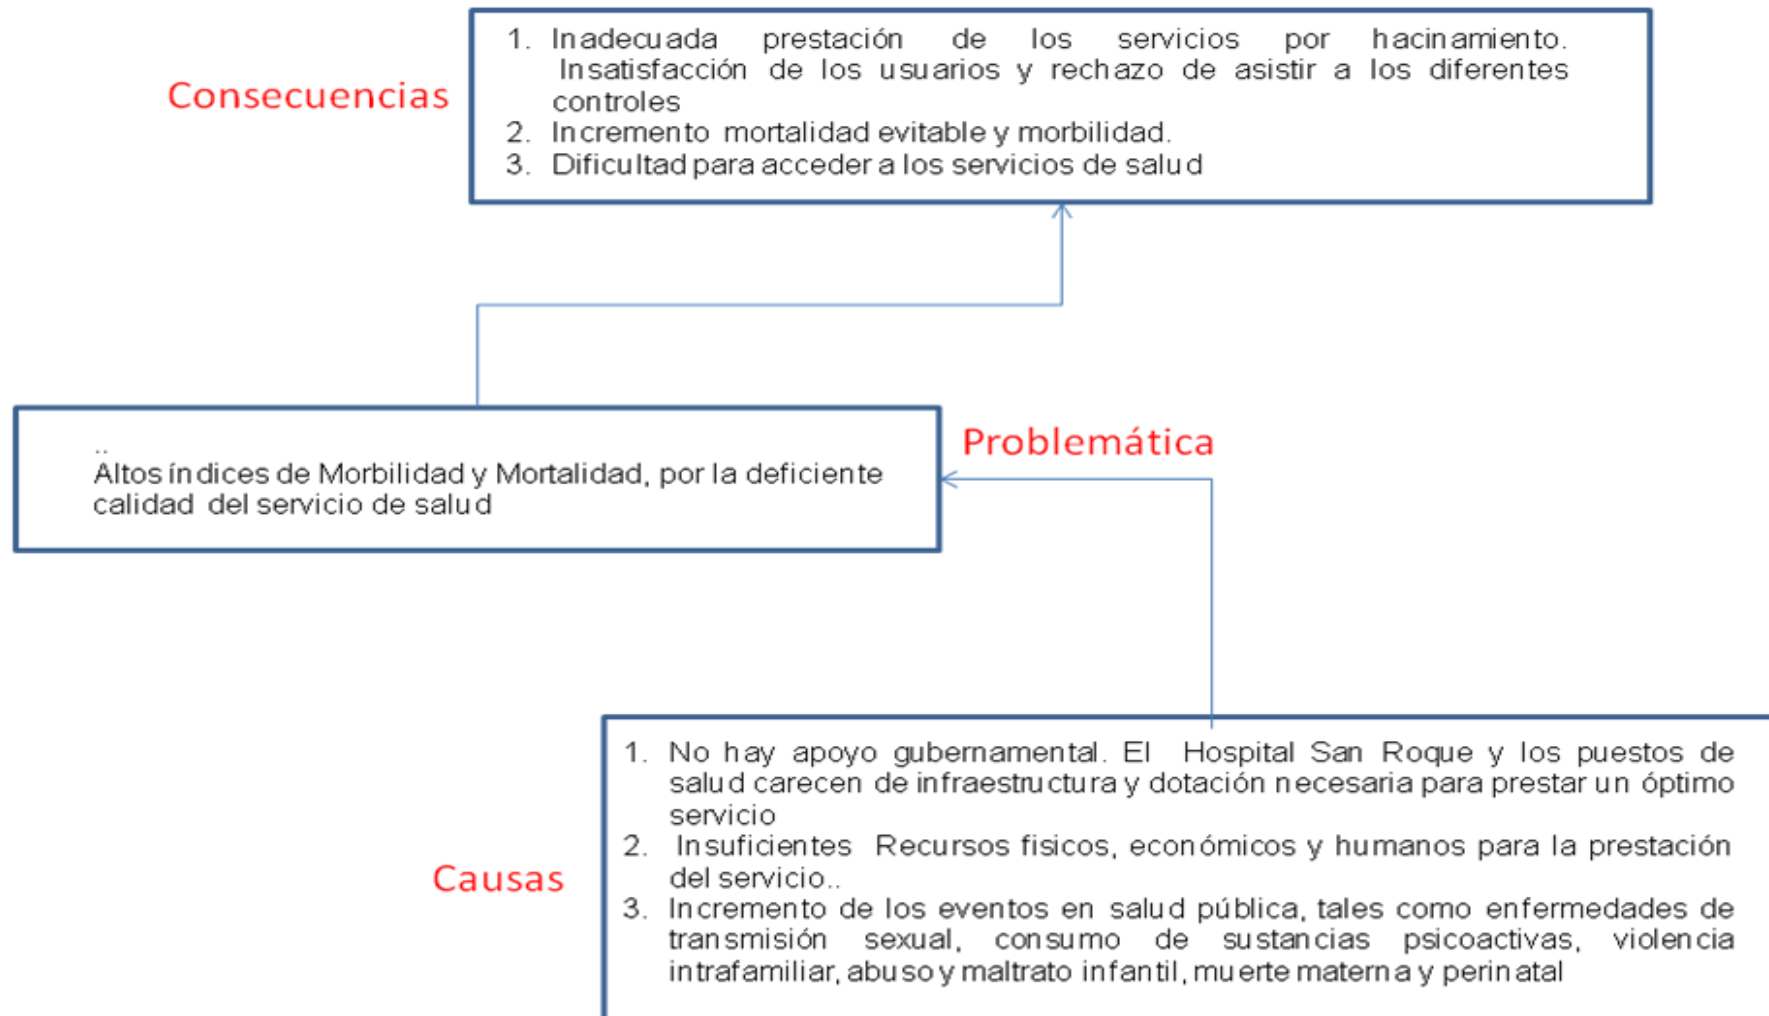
Consecuencias

1. Inadecuada prestación de los servicios por hacinamiento. Insatisfacción de los usuarios y rechazo de asistir a los diferentes controles
2. Incremento mortalidad evitable y morbilidad.
3. Dificultad para acceder a los servicios de salud

..
Altos índices de Morbilidad y Mortalidad, por la deficiente calidad del servicio de salud

Problemática

Causas

1. No hay apoyo gubernamental. El Hospital San Roque y los puestos de salud carecen de infraestructura y dotación necesaria para prestar un óptimo servicio
2. Insuficientes Recursos fisicos, económicos y humanos para la prestación del servicio..
3. Incremento de los eventos en salud pública, tales como enfermedades de transmisión sexual, consumo de sustancias psicoactivas, violencia intrafamiliar, abuso y maltrato infantil, muerte materna y perinatal